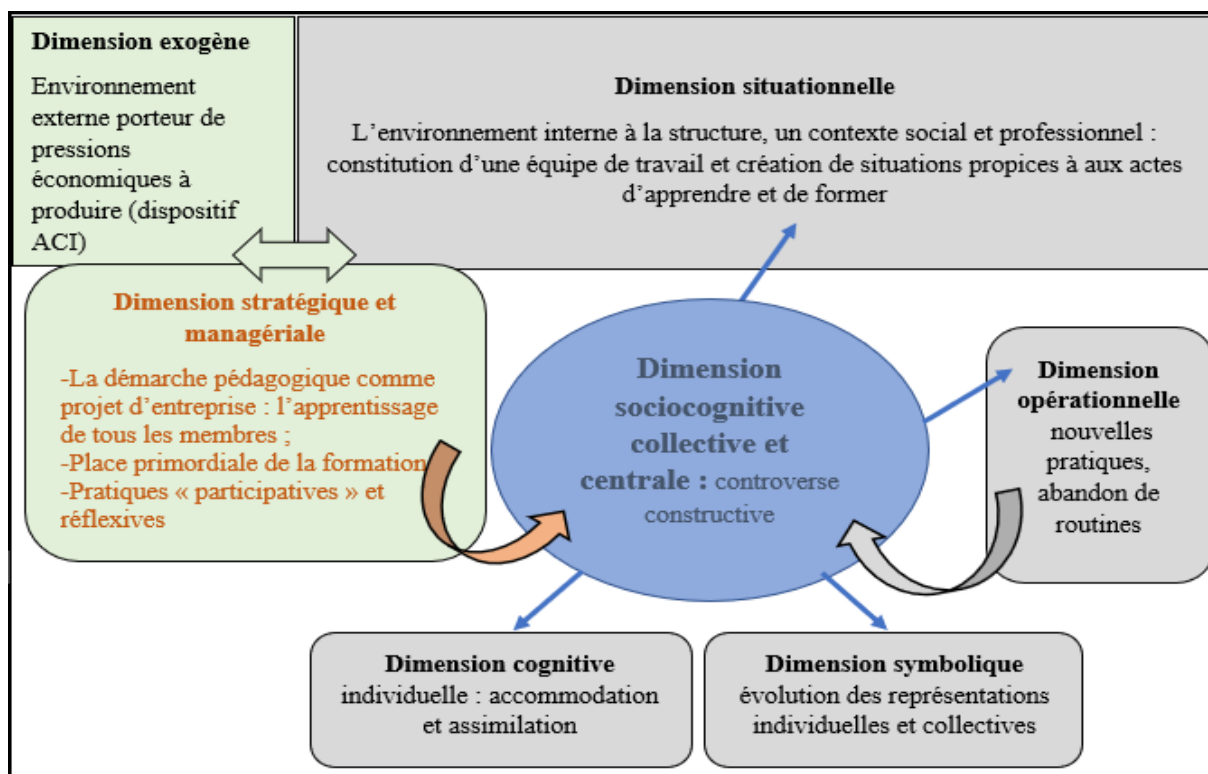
Dimension exogène

Environnement externe porteur de pressions économiques à produire (dispositif ACI)

Dimension situationnelle

L’environnement interne à la structure, un contexte social et professionnel : constitution d’une équipe de travail et création de situations propices à aux actes d’apprendre et de former

Dimension stratégique et managériale

-La démarche pédagogique comme projet d’entreprise : l’apprentissage de tous les membres ;
-Place primordiale de la formation
-Pratiques « participatives » et réflexives

Dimension sociocognitive collective et centrale : controverse constructive

Dimension opérationnelle nouvelles pratiques, abandon de routines

Dimension cognitive individuelle : accommodation et assimilation

Dimension symbolique évolution des représentations individuelles et collectives